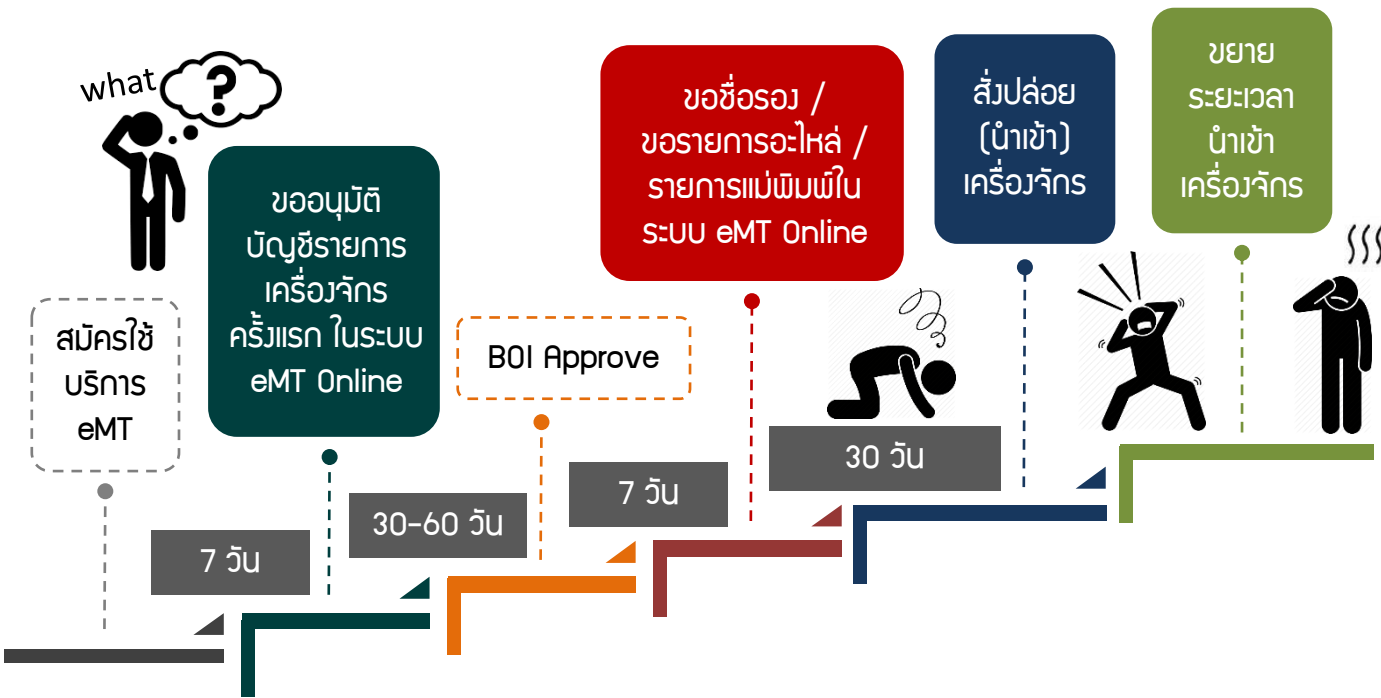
what

?

สมัครใช้บริการ eMT

7 วัน

ขออนุมัติบัญชีรายการเครื่องจักรครั้งแรก ในระบบ eMT Online

30-60 วัน

BOI Approve

7 วัน

ขอชื่อรอง / ขอรายการอะไหล่ / รายการแม่พิมพ์ในระบบ eMT Online

30 วัน

สั่งปล่อย (นำเข้า) เครื่องจักร

ขยายระยะเวลานำเข้าเครื่องจักร